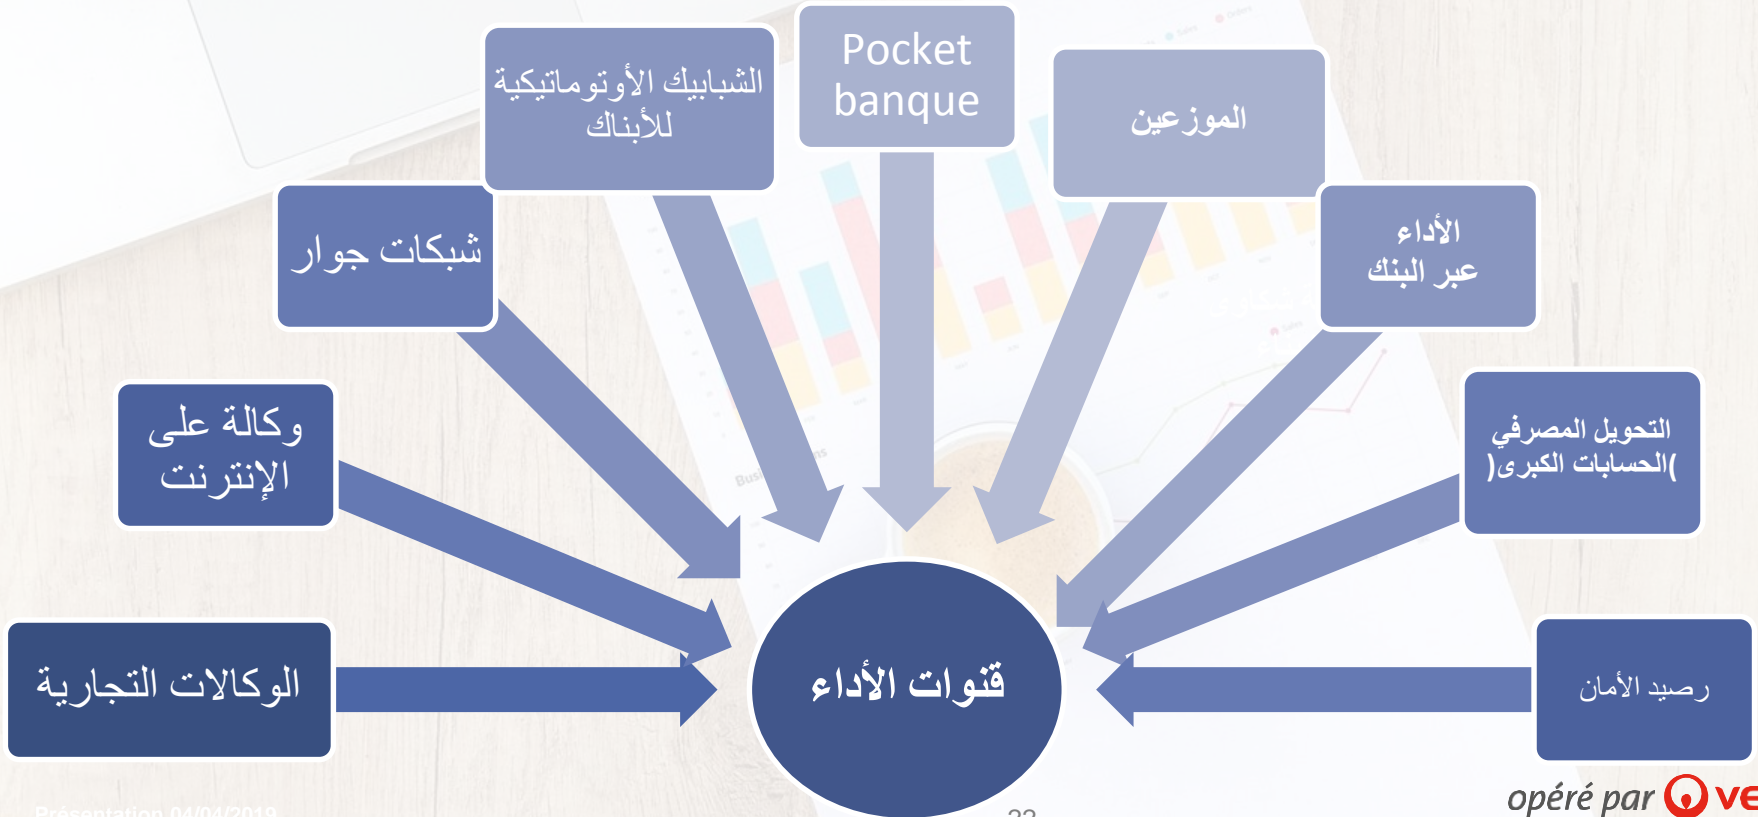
الشبابيك الأوتوماتيكية للأبناك

Pocket banque

الموزعين

شبكات جوار

الأداء عبر البنك

وكالة على الإنترنت

التحويل المصرفي الحسابات الكبرى)

الوكالات التجارية

قنوات الأداء

رصيد الأمان

Présentation 04/04/2019

22

opéré par ve